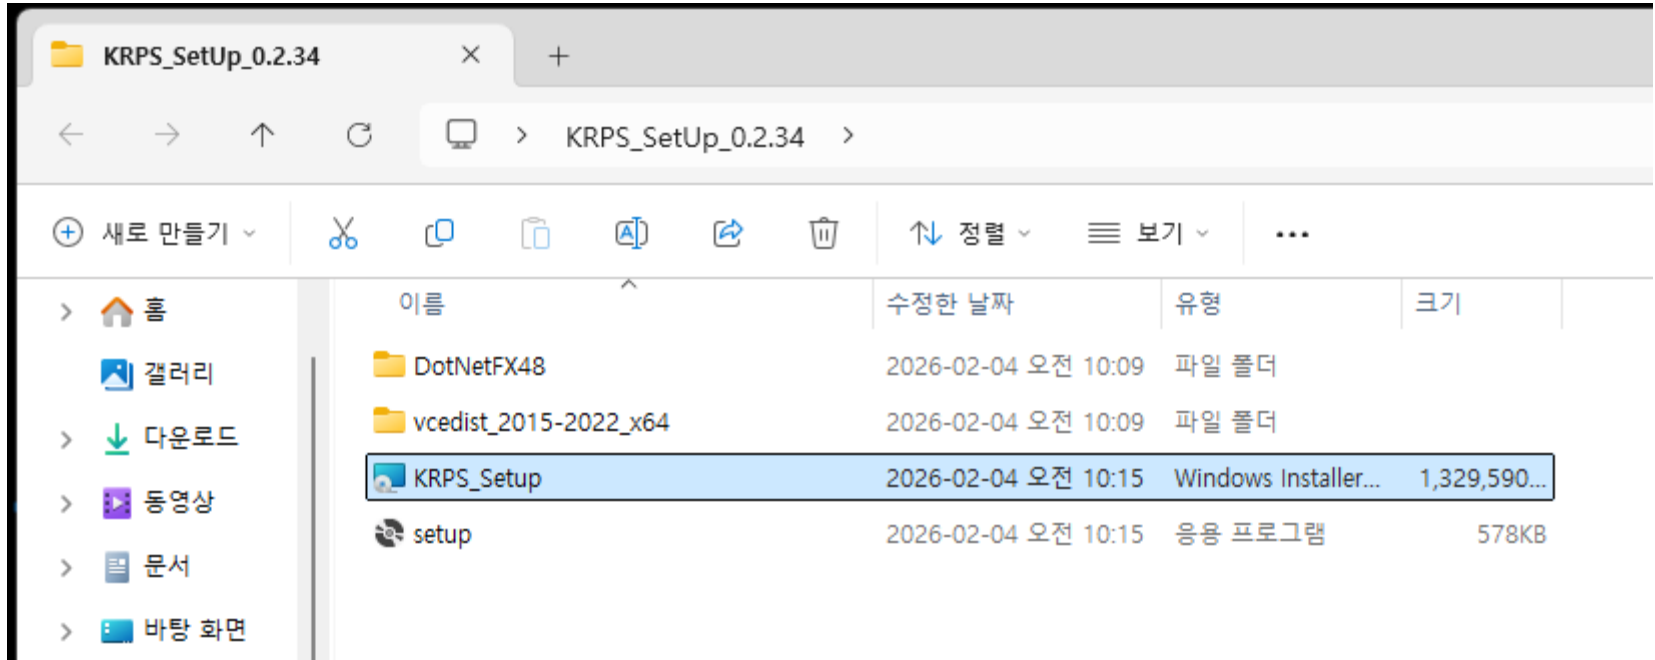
KRPS_SetUp_0.2.34 ×

+

KRPS_SetUp_0.2.34 >

새로 만들기

정렬

보기

...

홈

갤러리

다운로드

동영상

문서

바탕 화면

| 이름 | 수정한 날짜 | 유형 | 크기 |
|---|---|---|---|
| DotNetFX48 | 2026-02-04 오전 10:09 | 파일 폴더 | |
| vcedist_2015-2022_x64 | 2026-02-04 오전 10:09 | 파일 폴더 | |
| KRPS_Setup | 2026-02-04 오전 10:15 | Windows Installer... | 1,329,590... |
| setup | 2026-02-04 오전 10:15 | 응용 프로그램 | 578KB |